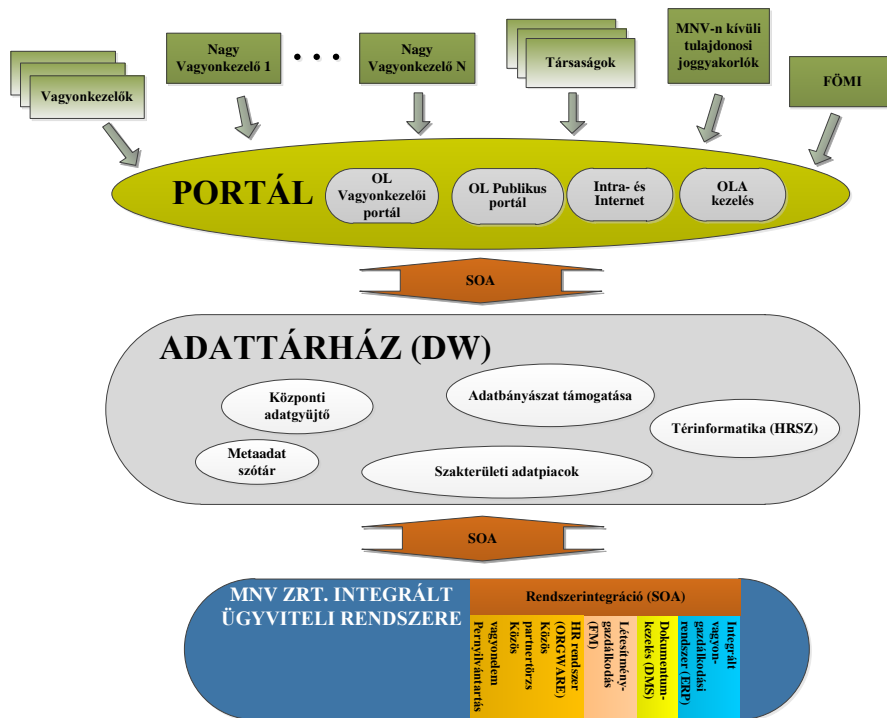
Vagyonkezelők

Nagy Vagyonkezelő 1

• • •

Nagy Vagyonkezelő N

Társaságok

MNV-n kívüli tulajdonosi joggyakorlók

FÖMI

PORTÁL

OL Vagyonkezelői portál

OL Publikus portál

Intra- és Internet

OLA kezelés

SOA

ADATTÁRHÁZ (DW)

Központi adatgyűjtő

Adatbányászat támogatása

Térinformatika (HRSZ)

Metaadat szótár

Szakterületi adatpiacok

SOA

MNV ZRT. INTEGRÁLT ÜGYVITELI RENDSZERE

Rendszerintegráció (SOA)

Perszistens vagyonelem nyilvántartás

Közös partnertörzs

HR rendszer (ORGWARE)

Létesítménygazdálkodás (FM)

Dokumentumkezelés (DMS)

Integrált vagyongazdálkodási rendszer (ERP)